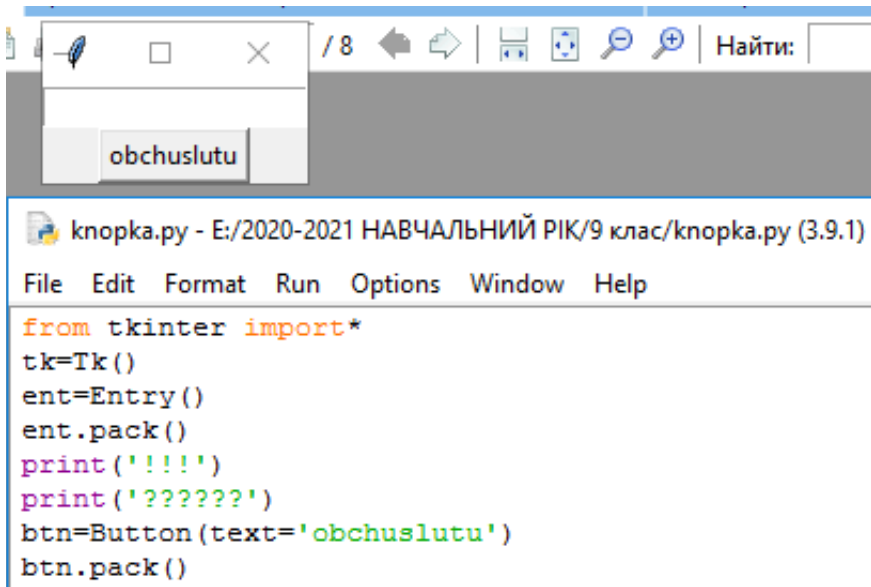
/8 Найти:

obchuslutu

knopka.py - E:/2020-2021 НАВЧАЛЬНИЙ РІК/9 клас/knopka.py (3.9.1)

File Edit Format Run Options Window Help

from tkinter import*
tk=Tk()
ent=Entry()
ent.pack()
print('!!!')
print('??????')
btn=Button(text='obchuslutu')
btn.pack()